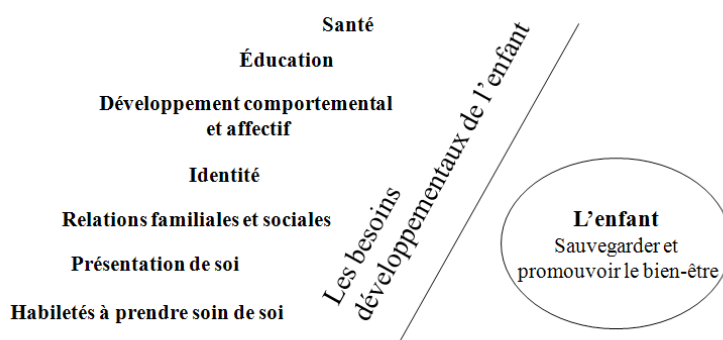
Santé

Éducation

Développement comportemental et affectif

Identité

Relations familiales et sociales

Présentation de soi

Habiletés à prendre soin de soi

Les besoins développementaux de l'enfant

L'enfant
Sauvegarder et promouvoir le bien-être